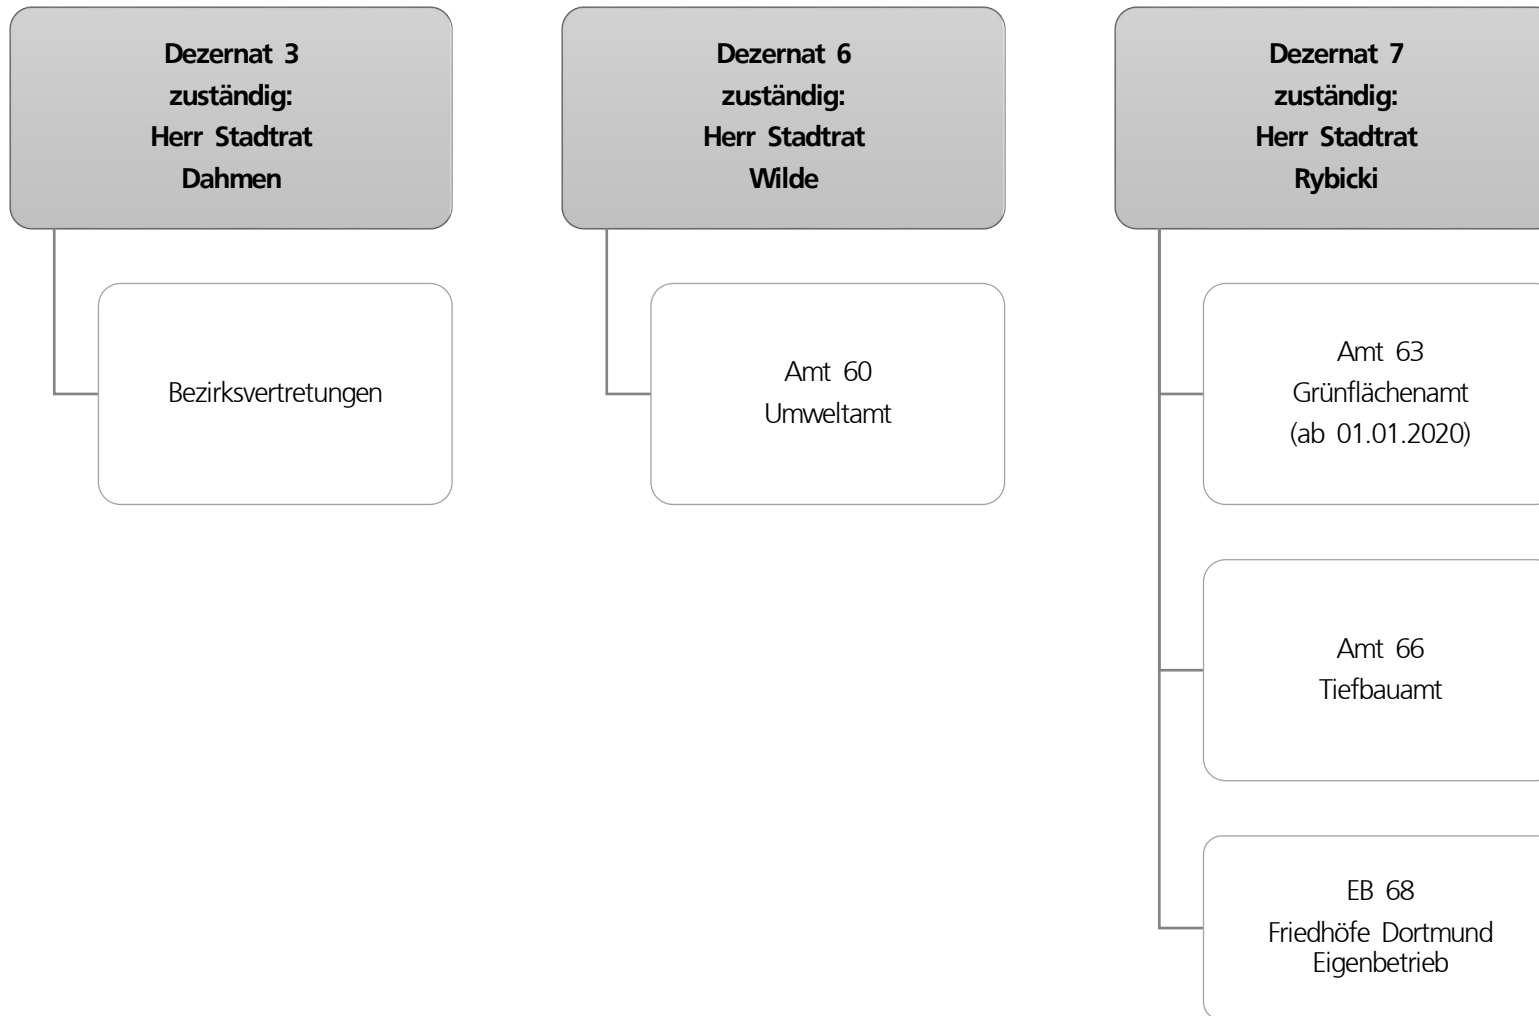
Dezernat 3
zuständig:
Herr Stadtrat
Dahmen

Bezirksvertretungen

Dezernat 6
zuständig:
Herr Stadtrat
Wilde

Amt 60
Umweltamt

Dezernat 7
zuständig:
Herr Stadtrat
Rybicki

Amt 63
Grünflächenamt
(ab 01.01.2020)

Amt 66
Tiefbauamt

EB 68
Friedhöfe Dortmund
Eigenbetrieb